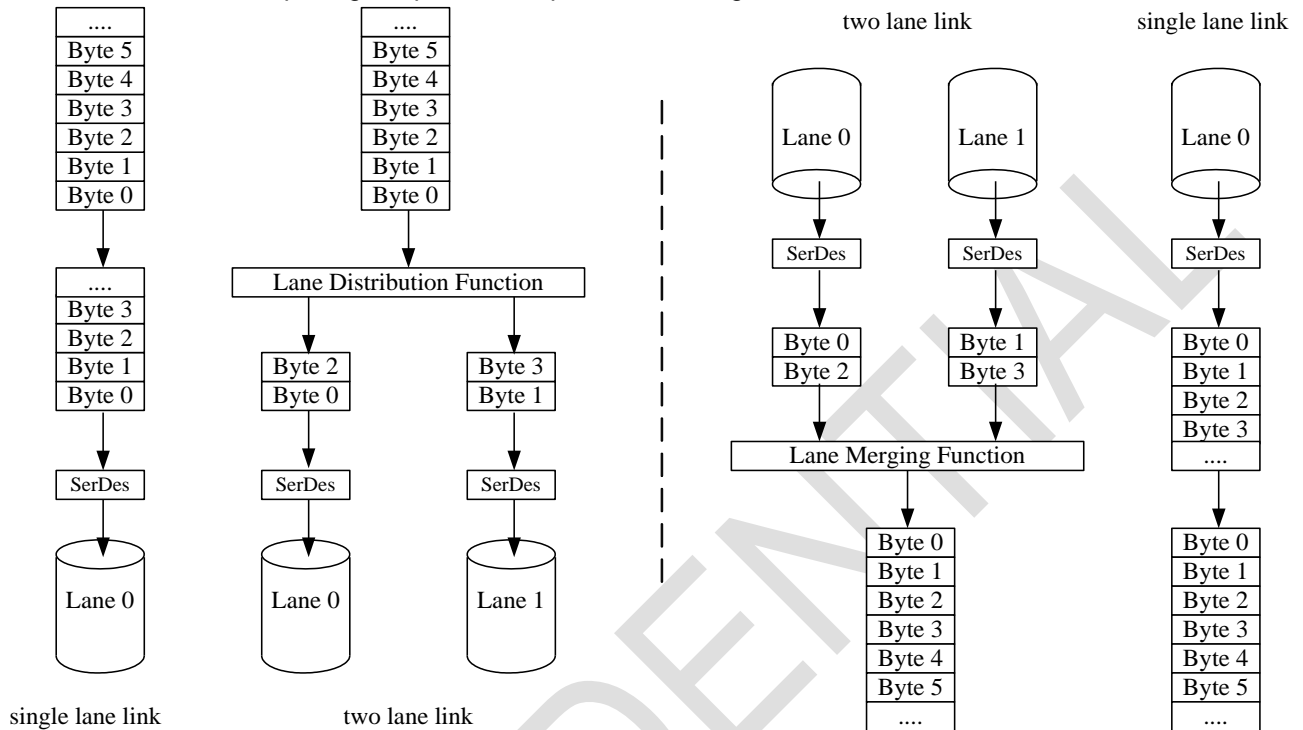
two lane link

single lane link

....
Byte 5
Byte 4
Byte 3
Byte 2
Byte 1
Byte 0

....
Byte 3
Byte 2
Byte 1
Byte 0

SerDes

Lane 0

single lane link

....
Byte 5
Byte 4
Byte 3
Byte 2
Byte 1
Byte 0

Lane Distribution Function

Byte 2
Byte 0

SerDes

Lane 0

Byte 3
Byte 1

SerDes

Lane 1

two lane link

Lane 0

SerDes

Byte 0
Byte 2

Lane 1

SerDes

Byte 1
Byte 3

Lane Merging Function

Byte 0
Byte 1
Byte 2
Byte 3
Byte 4
Byte 5
....

Lane 0

SerDes

Byte 0
Byte 1
Byte 2
Byte 3
....

Byte 0
Byte 1
Byte 2
Byte 3
Byte 4
Byte 5
....

CONFIDENTIAL